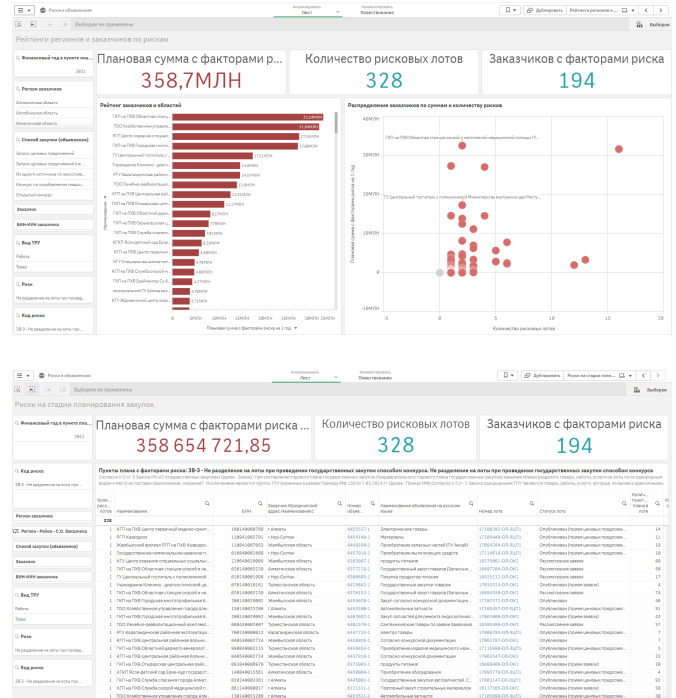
Риски в объявлении

Анализировать
Лист

Повествование

Дублировать

Рейтинги регионов и заказ...

Выборки не применены

Выборки

Рейтинги регионов и заказчиков по рискам

Финансовый год в пункте плана

2021

Регион заказчика

Акмолинская область

Актюбинская область

Алматинская область

Способ закупки (объявление)

Запрос ценовых предложений

Запрос ценовых предложений (не...

Из одного источника по несостоявш...

Конкурс по приобретению товаров...

Открытый конкурс

Заказчик

БИН/ИИН заказчика

Вид ТРУ

Работа

Товар

Риск

Не разделение на лоты при провед...

Код риска

ЗВ-3 - Не разделение на лоты при ...

Плановая сумма с факторами р...

358,7МЛН

Количество рисковых лотов

328

Заказчиков с факторами риска

194

Рейтинг заказчиков и областей

Наименование

Плановая сумма с факторами риска по 1 год

Распределение заказчиков по суммам и количеству рисков

Плановая сумма с факторами риска по 1 год

Количество рисковых лотов

Риски в объявлении

Анализировать
Лист

Повествование

Дублировать

Риски на стадии планир...

Выборки не применены

Выборки

Риски на стадии планирования закупок

Финансовый год в пункте плана

2021

Код риска

ЗВ-3 - Не разделение на лоты при пров...

Регион заказчика

Регион - Район - С.О. Заказчика

Способ закупки (объявление)

Заказчик

БИН/ИИН заказчика

Вид ТРУ

Работа

Товар

Риск

Не разделение на лоты при провед...

Код риска

ЗВ-3 - Не разделение на лоты при ...

Плановая сумма с факторами риска ...

358 654 721,85

Количество рисковых лотов

328

Заказчиков с факторами риска

194

Пункты плана с факторами риска: ЗВ-3 - Не разделение на лоты при проведении государственных закупок способом конкурса. Не разделение на лоты при проведении государственных закупок способом конкурса

| Наименование | БИН | Заказчик Юридический адрес | Номер объявления | Наименование лота на русском языке | Номер лота | Статус лота |
|---|---|---|---|---|---|---|
| | | г.Алматы | | Электрические товары | | Опубликовано (прием ценовых предложений) |
| | | г.Нур-Султан | | Материалы | | Опубликовано (прием ценовых предложений) |
| | | Жамбылская область | | Приобретение запасных частей | | Опубликовано (прием ценовых предложений) |
| | | г.Нур-Султан | | Приобретение мыла жидкого средств | | Опубликовано (прием ценовых предложений) |
| | | Жамбылская область | | продукты питания | | Рассмотрение заявок |
| | | г.Алматы | | Закупка медицинских товаров | | Опубликовано (прием ценовых предложений) |
| | | г.Алматы | | Покупка продуктов питания | | Рассмотрение заявок |
| | | г.Нур-Султан | | Закупка лекарственных средств | | Опубликовано (прием ценовых предложений) |
| | | г.Алматы | | Автомобильные запчасти | | Опубликовано (прием заявок) |
| | | Туркестанская область | | Автомобильные запчасти | | Опубликовано (прием ценовых предложений) |
| | | Карагандинская область | | электро товары | | Опубликовано (прием ценовых предложений) |
| | | Жамбылская область | | Продукты питания | | Опубликовано (прием ценовых предложений) |
| | | г.Алматы | | Приобретение товаров | | Опубликовано (прием заявок) |
| | | Жамбылская область | | Продукты питания | | Опубликовано (прием ценовых предложений) |
| | | Туркестанская область | | Приобретение | | Опубликовано (прием заявок) |